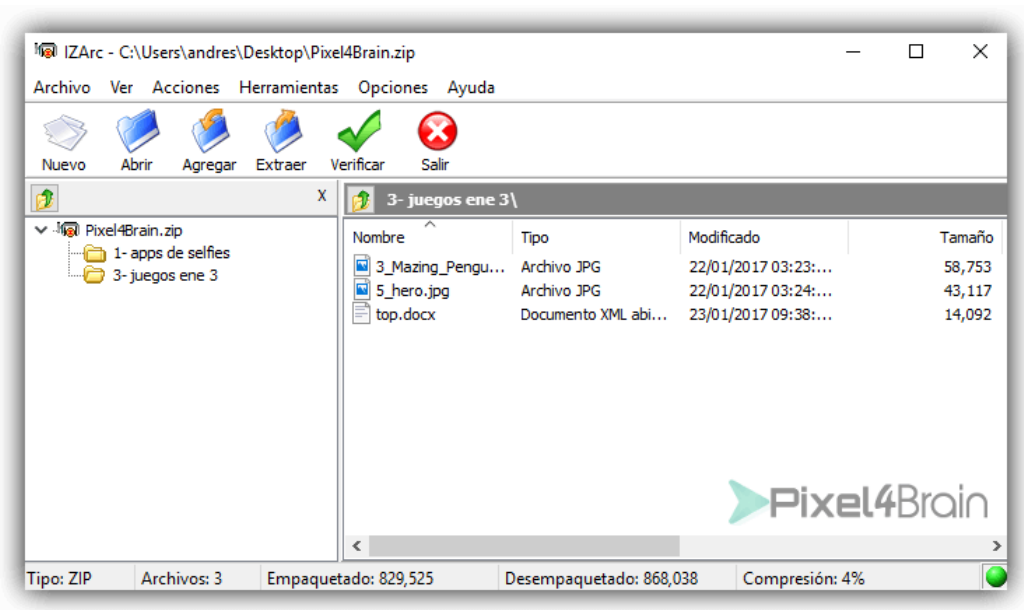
IZArc - C:\Users\andres\Desktop\Pixel4Brain.zip

Archivo Ver Acciones Herramientas Opciones Ayuda

Nuevo Abrir Agregar Extraer Verificar Salir

X

Pixel4Brain.zip
1- apps de selfies
3- juegos ene 3

3- juegos ene 3\

| Nombre | Tipo | Modificado | Tamaño |
|---|---|---|---|
| 3_Mazing_Pengu... | Archivo JPG | 22/01/2017 03:23:... | 58,753 |
| 5_hero.jpg | Archivo JPG | 22/01/2017 03:24:... | 43,117 |
| top.docx | Documento XML abi... | 23/01/2017 09:38:... | 14,092 |

Pixel4Brain

Tipo: ZIP Archivos: 3 Empaquetado: 829,525 Desempaquetado: 868,038 Compresión: 4%